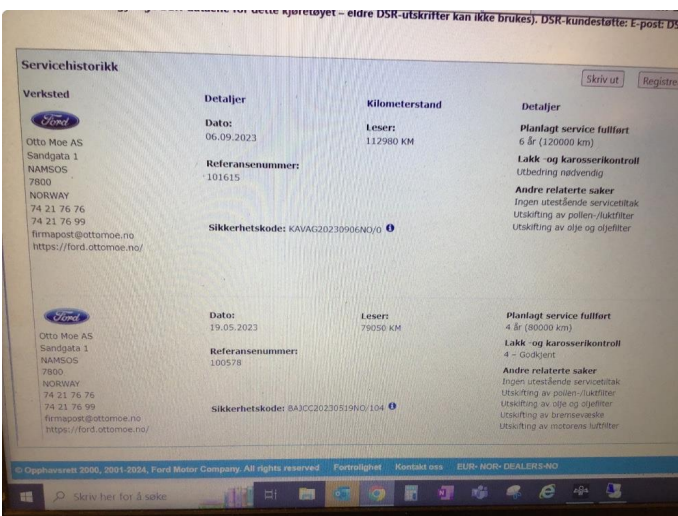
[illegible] for dette kjøretøyet – eldre DSR-utskrifter kan ikke brukes), DSR-kundestøtte: E-post: DS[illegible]

Servicehistorikk

Skriv ut
Registre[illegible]

| Verksted | Detaljer | Kilometerstand | Detaljer |
|---|---|---|---|
| Ford Otto Moe AS Sandgata 1 NAMSOS 7800 NORWAY 74 21 76 76 74 21 76 99 firmapost@ottomoe.no https://ford.ottomoe.no/ | Dato: 06.09.2023 Referansenummer: 101615 Sikkerhetskode: KAVAG20230906NO/0 | Leser: 112980 KM | Planlagt service fullført 6 år (120000 km) Lakk -og karosserikontroll Utbedring nødvendig Andre relaterte saker Ingen utestående servicetiltak Utskifting av pollen-/luktfilter Utskifting av olje og oljefilter |
| Ford Otto Moe AS Sandgata 1 NAMSOS 7800 NORWAY 74 21 76 76 74 21 76 99 firmapost@ottomoe.no https://ford.ottomoe.no/ | Dato: 19.05.2023 Referansenummer: 100578 Sikkerhetskode: BAJCC20230519NO/104 | Leser: 79050 KM | Planlagt service fullført 4 år (80000 km) Lakk -og karosserikontroll 4 – Godkjent Andre relaterte saker Ingen utestående servicetiltak Utskifting av pollen-/luktfilter Utskifting av olje og oljefilter Utskifting av bremsevæske Utskifting av motorens luftfilter |

© Opphavsrett 2000, 2001-2024, Ford Motor Company. All rights reserved   Fortrolighet   Kontakt oss   EUR- NOR- DEALERS-NO

Skriv her for å søke